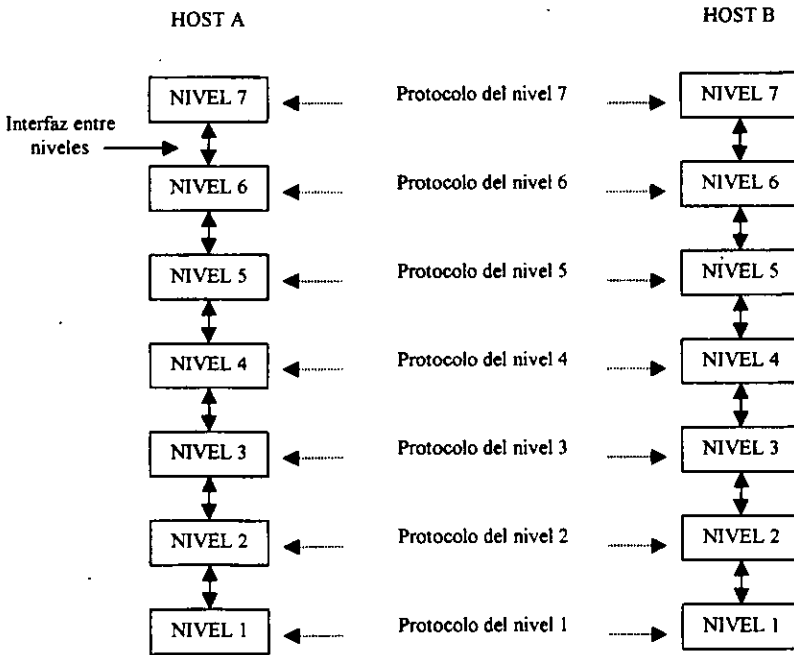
HOST A

HOST B

NIVEL 7

Protocolo del nivel 7

NIVEL 7

Interfaz entre niveles

NIVEL 6

Protocolo del nivel 6

NIVEL 6

NIVEL 5

Protocolo del nivel 5

NIVEL 5

NIVEL 4

Protocolo del nivel 4

NIVEL 4

NIVEL 3

Protocolo del nivel 3

NIVEL 3

NIVEL 2

Protocolo del nivel 2

NIVEL 2

NIVEL 1

Protocolo del nivel 1

NIVEL 1